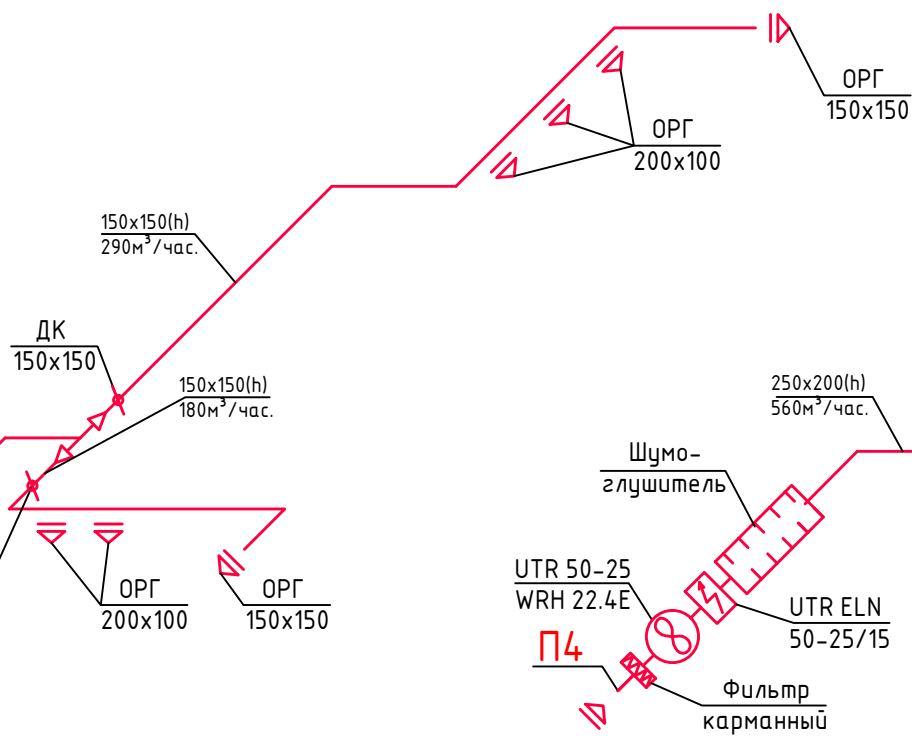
ОРГ
150x150

ОРГ
200x100

150x150(h)
290м³/час.

ДК
150x150

150x150(h)
180м³/час.

250x200(h)
560м³/час.

Шумо-
глушитель

ОРГ
200x100

ОРГ
150x150

UTR 50-25
WRH 22.4E

UTR ELN
50-25/15

П4

Фильтр
карманный